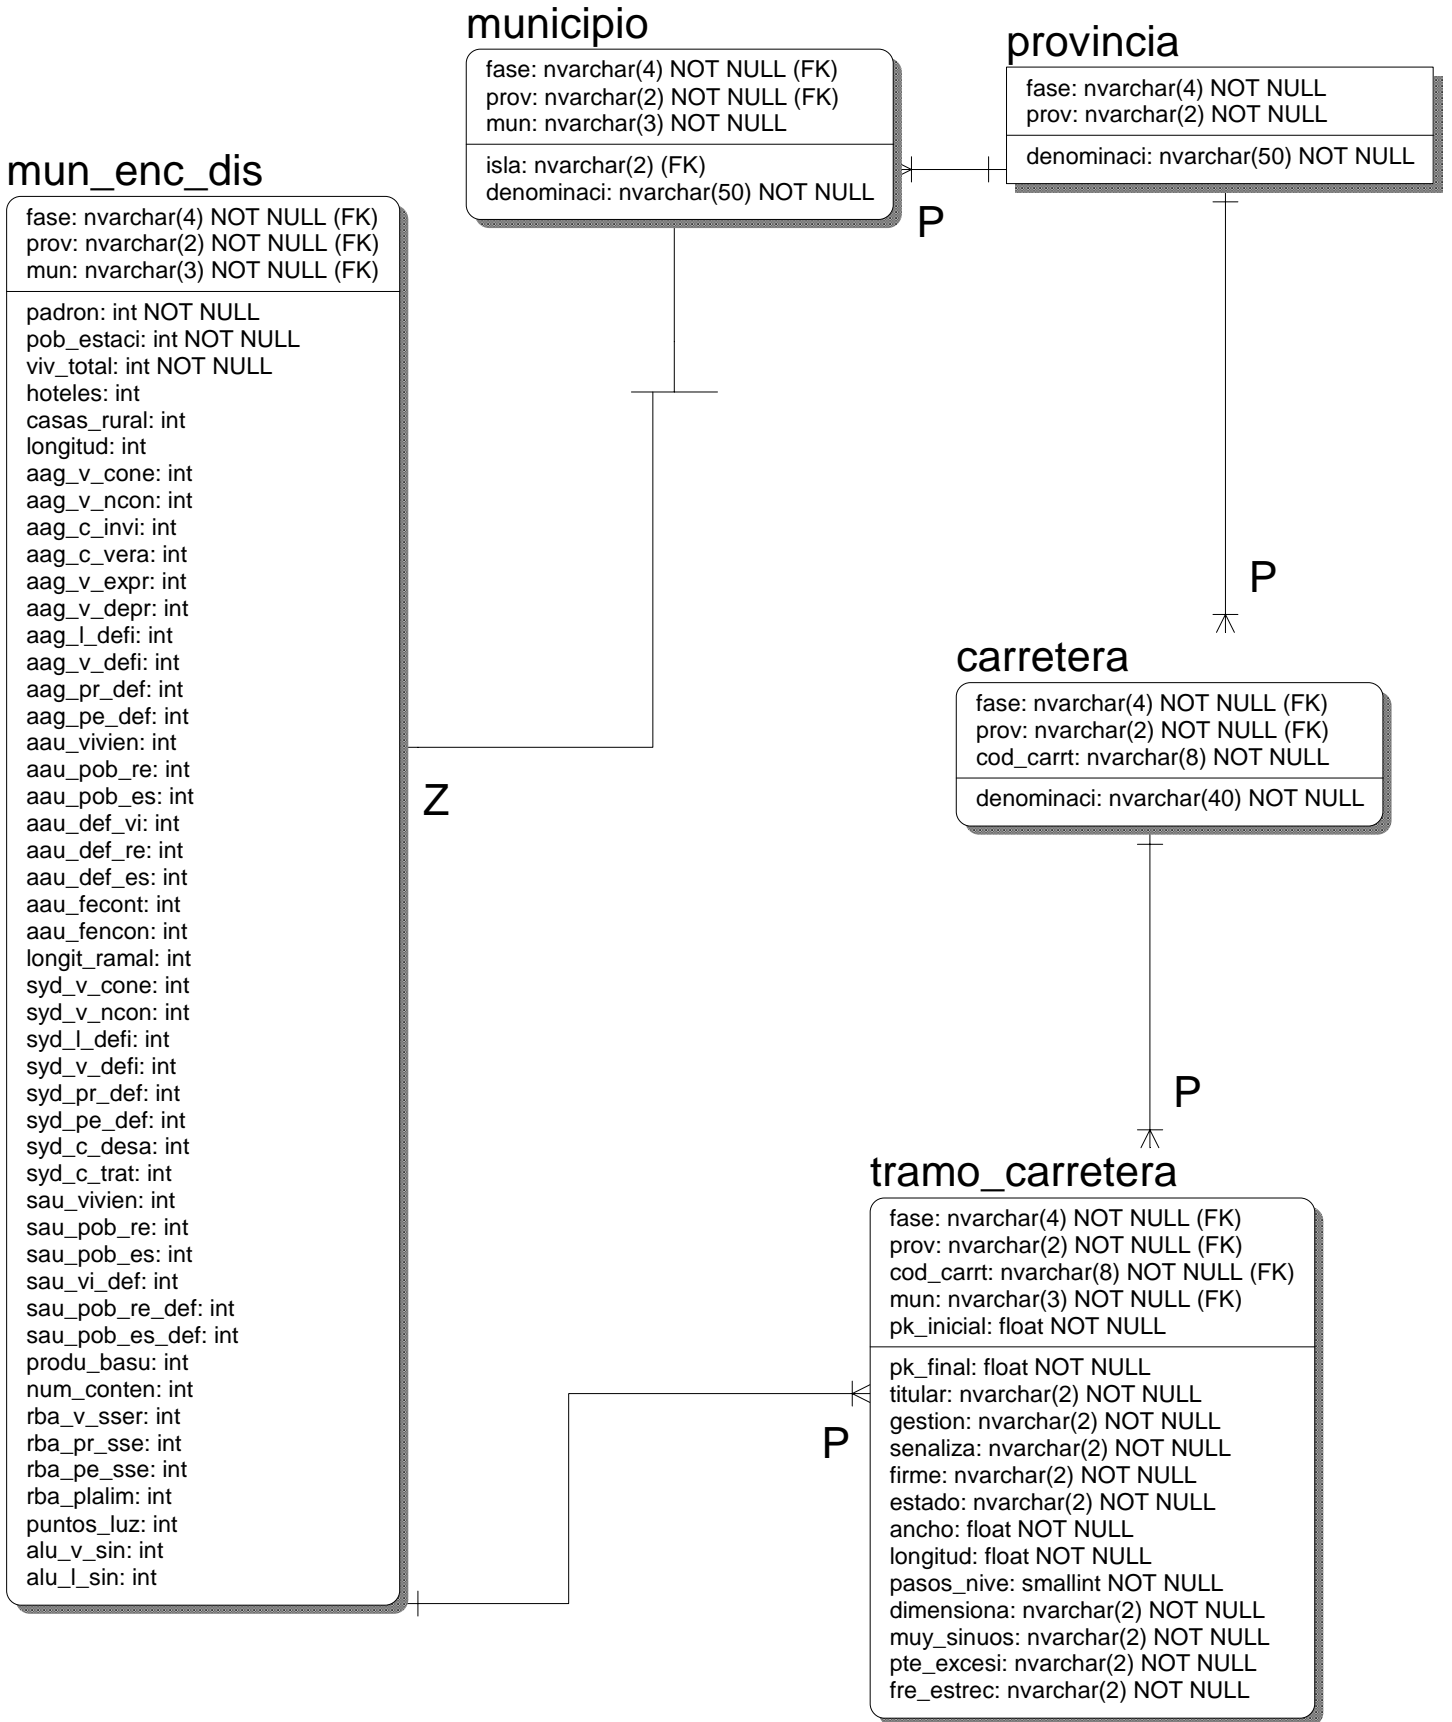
municipio

fase: nvarchar(4) NOT NULL (FK)
prov: nvarchar(2) NOT NULL (FK)
mun: nvarchar(3) NOT NULL

isla: nvarchar(2) (FK)
denominaci: nvarchar(50) NOT NULL

provincia

fase: nvarchar(4) NOT NULL
prov: nvarchar(2) NOT NULL

denominaci: nvarchar(50) NOT NULL

P

mun_enc_dis

fase: nvarchar(4) NOT NULL (FK)
prov: nvarchar(2) NOT NULL (FK)
mun: nvarchar(3) NOT NULL (FK)

padron: int NOT NULL
pob_estaci: int NOT NULL
viv_total: int NOT NULL
hoteles: int
casas_rural: int
longitud: int
aag_v_cone: int
aag_v_ncon: int
aag_c_invi: int
aag_c_vera: int
aag_v_expr: int
aag_v_depr: int
aag_l_defi: int
aag_v_defi: int
aag_pr_def: int
aag_pe_def: int
aau_vivien: int
aau_pob_re: int
aau_pob_es: int
aau_def_vi: int
aau_def_re: int
aau_def_es: int
aau_fecont: int
aau_fencon: int
longit_ramal: int
syd_v_cone: int
syd_v_ncon: int
syd_l_defi: int
syd_v_defi: int
syd_pr_def: int
syd_pe_def: int
syd_c_desa: int
syd_c_trat: int
sau_vivien: int
sau_pob_re: int
sau_pob_es: int
sau_vi_def: int
sau_pob_re_def: int
sau_pob_es_def: int
produ_basu: int
num_conten: int
rba_v_sser: int
rba_pr_sse: int
rba_pe_sse: int
rba_plalim: int
puntos_luz: int
alu_v_sin: int
alu_l_sin: int

P

carretera

fase: nvarchar(4) NOT NULL (FK)
prov: nvarchar(2) NOT NULL (FK)
cod_carrt: nvarchar(8) NOT NULL

denominaci: nvarchar(40) NOT NULL

Z

P

tramo_carretera

fase: nvarchar(4) NOT NULL (FK)
prov: nvarchar(2) NOT NULL (FK)
cod_carrt: nvarchar(8) NOT NULL (FK)
mun: nvarchar(3) NOT NULL (FK)
pk_inicial: float NOT NULL

pk_final: float NOT NULL
titular: nvarchar(2) NOT NULL
gestion: nvarchar(2) NOT NULL
senaliza: nvarchar(2) NOT NULL
firme: nvarchar(2) NOT NULL
estado: nvarchar(2) NOT NULL
ancho: float NOT NULL
longitud: float NOT NULL
pasos_nive: smallint NOT NULL
dimensiona: nvarchar(2) NOT NULL
muy_sinuos: nvarchar(2) NOT NULL
pte_excesi: nvarchar(2) NOT NULL
fre_estrec: nvarchar(2) NOT NULL

P